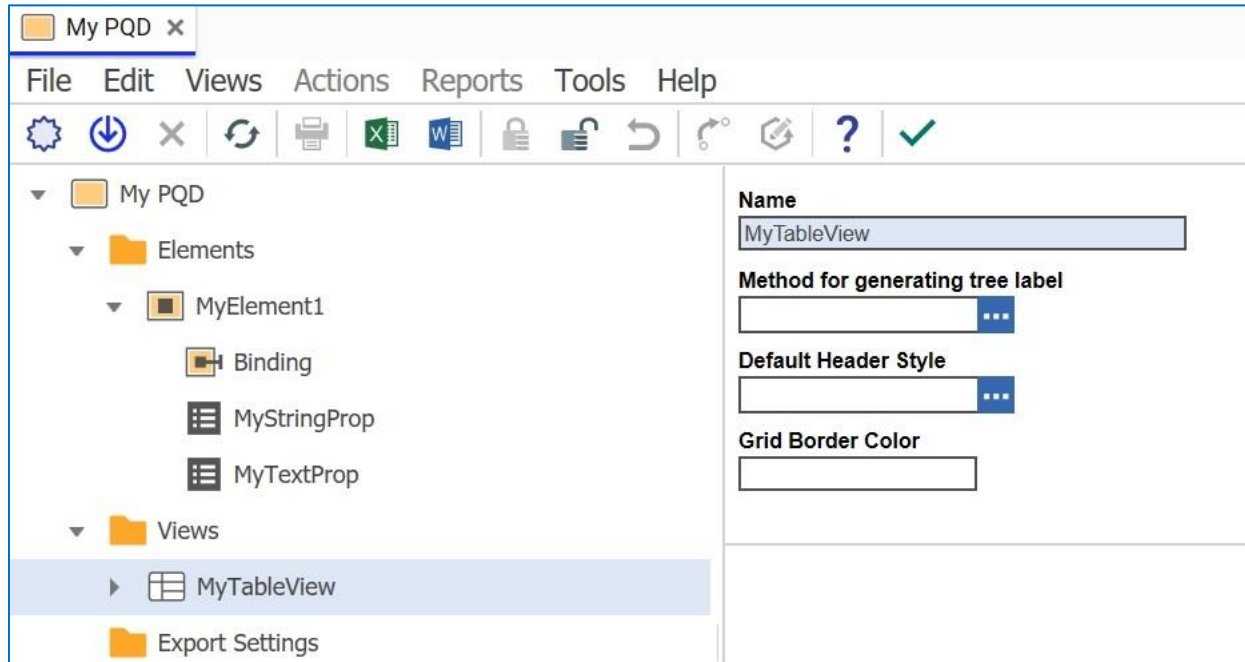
My PQD ×

File Edit Views Actions Reports Tools Help

?

My PQD

Elements

MyElement1

Binding

MyStringProp

MyTextProp

Views

MyTableView

Export Settings

Name

MyTableView

Method for generating tree label

...

Default Header Style

...

Grid Border Color